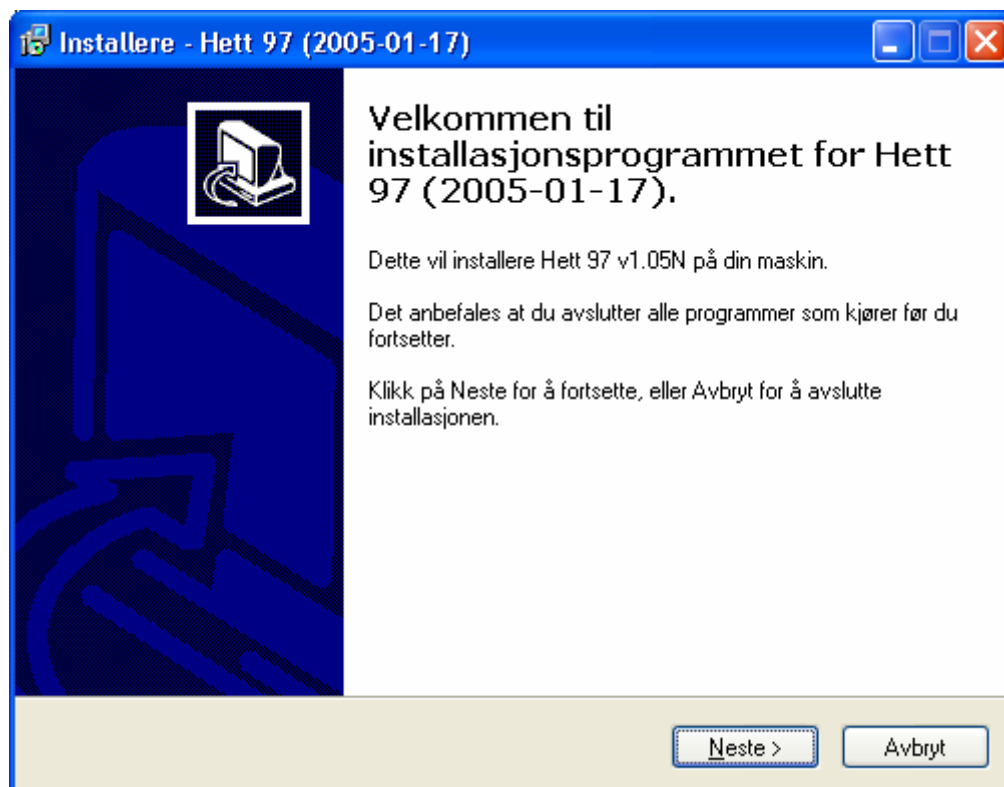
Installere - Hett 97 (2005-01-17)

Velkommen til installasjonsprogrammet for Hett 97 (2005-01-17).

Dette vil installere Hett 97 v1.05N på din maskin.

Det anbefales at du avslutter alle programmer som kjører før du fortsetter.

Klikk på Neste for å fortsette, eller Avbryt for å avslutte installasjonen.

Neste >

Avbryt